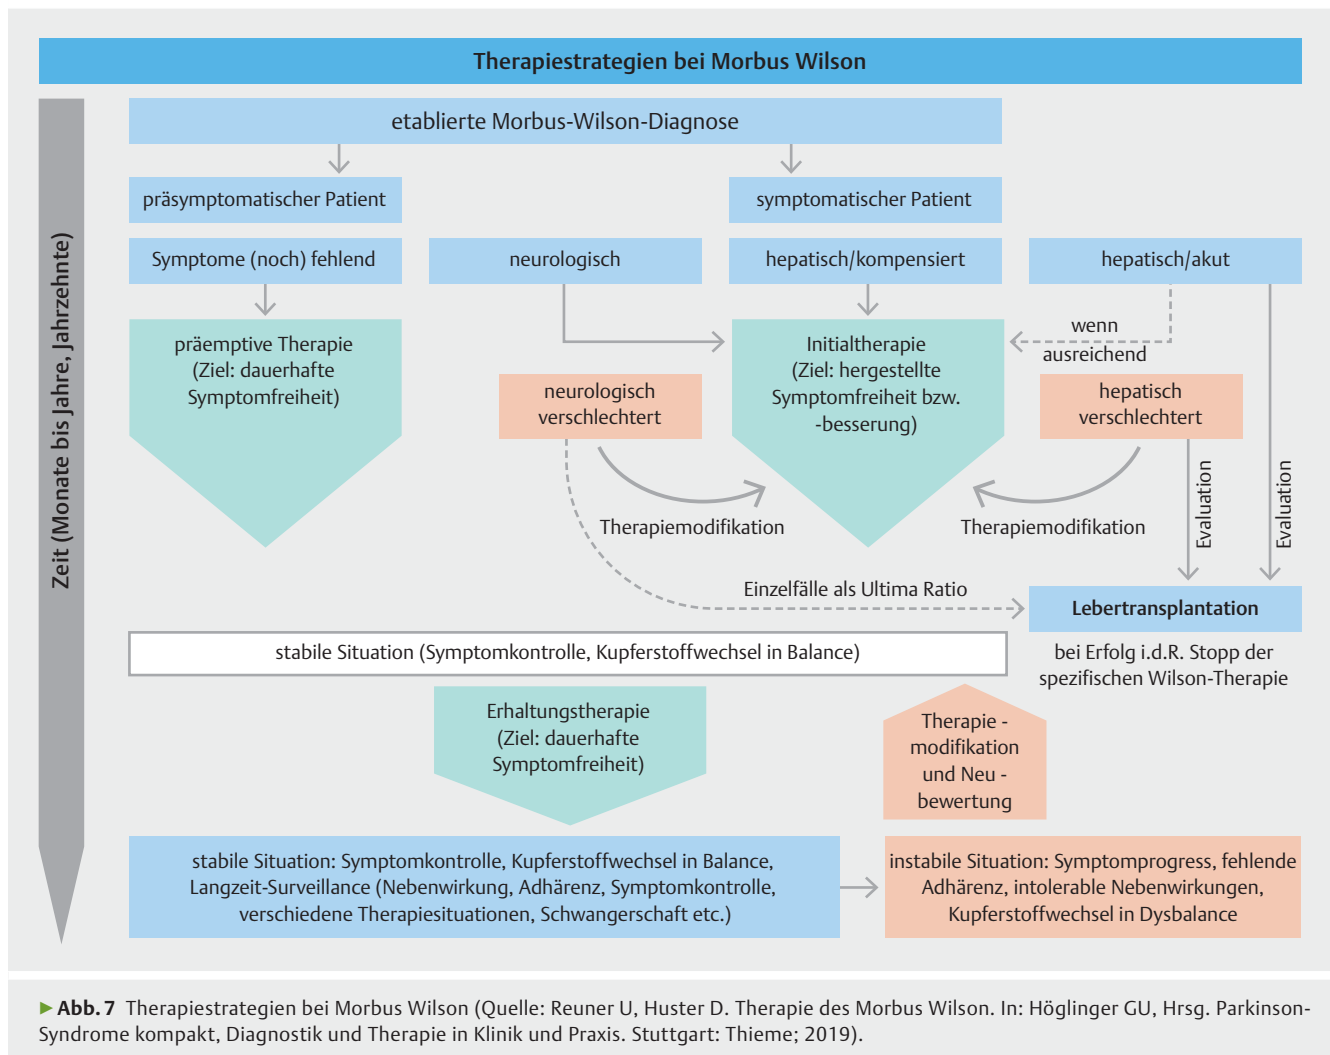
Therapiestrategien bei Morbus Wilson

Zeit (Monate bis Jahre, Jahrzehnte)

etablierte Morbus-Wilson-Diagnose

präsymptomatischer Patient

symptomatischer Patient

Symptome (noch) fehlend

neurologisch

hepatisch/kompensiert

hepatisch/akut

präemptive Therapie (Ziel: dauerhafte Symptomfreiheit)

Initialtherapie (Ziel: hergestellte Symptomfreiheit bzw. -besserung)

wenn ausreichend

neurologisch verschlechtert

hepatisch verschlechtert

Therapiemodifikation

Therapiemodifikation

Evaluation

Evaluation

Einzelfälle als Ultima Ratio

Lebertransplantation

bei Erfolg i.d.R. Stopp der spezifischen Wilson-Therapie

stabile Situation (Symptomkontrolle, Kupferstoffwechsel in Balance)

Erhaltungstherapie (Ziel: dauerhafte Symptomfreiheit)

Therapie - modifikation und Neu - bewertung

stabile Situation: Symptomkontrolle, Kupferstoffwechsel in Balance, Langzeit-Surveillance (Nebenwirkung, Adhärenz, Symptomkontrolle, verschiedene Therapiesituationen, Schwangerschaft etc.)

instabile Situation: Symptomprogress, fehlende Adhärenz, intolerable Nebenwirkungen, Kupferstoffwechsel in Dysbalance

► Abb. 7 Therapiestrategien bei Morbus Wilson (Quelle: Reuner U, Huster D. Therapie des Morbus Wilson. In: Höglinger GU, Hrsg. Parkinson-Syndrome kompakt, Diagnostik und Therapie in Klinik und Praxis. Stuttgart: Thieme; 2019).